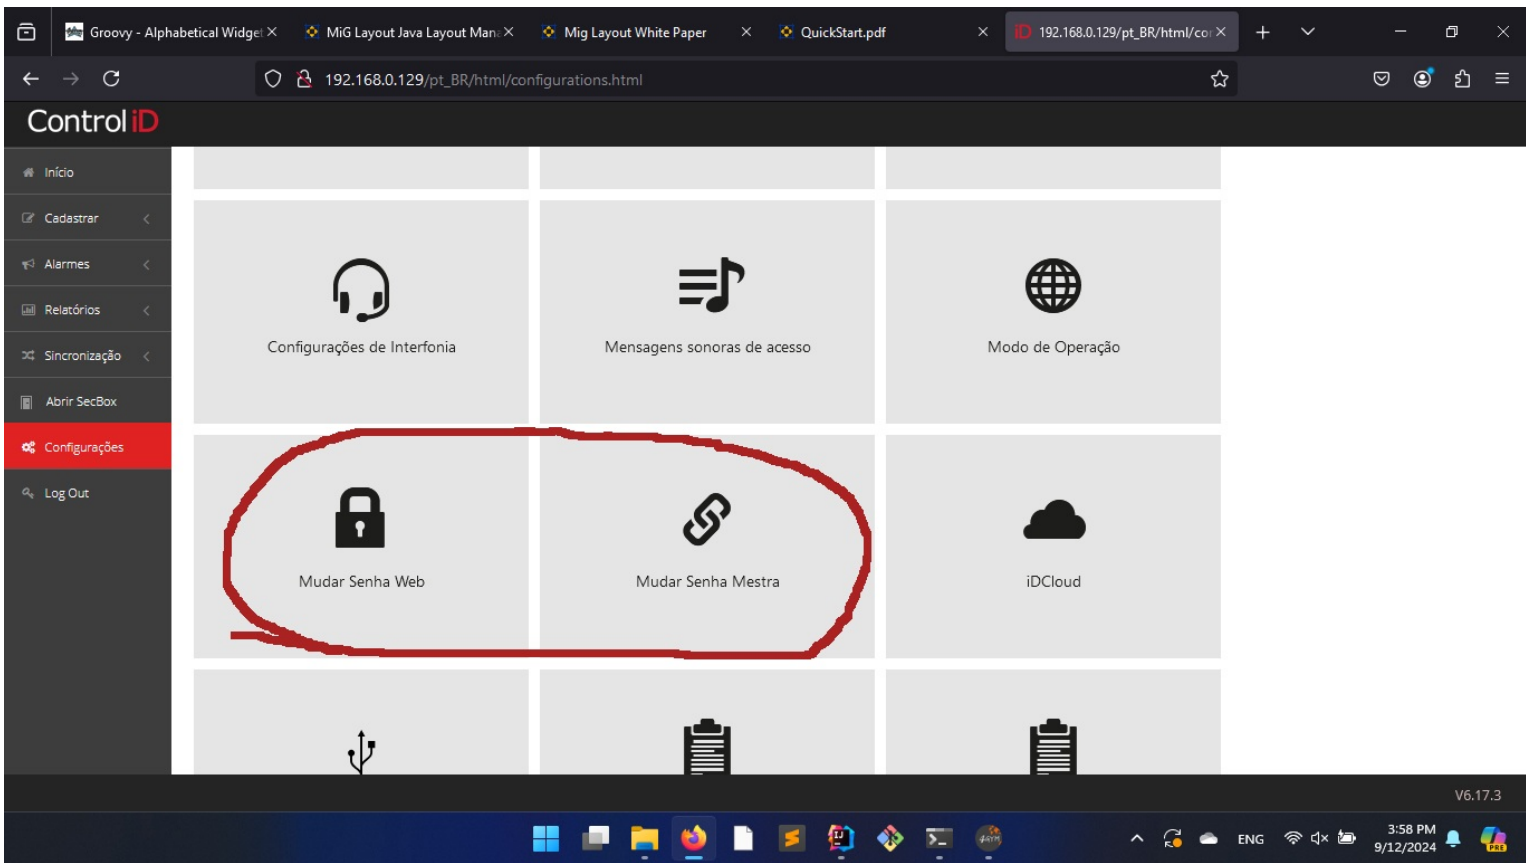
Groovy - Alphabetical Widget ×
MiG Layout Java Layout Man ×
Mig Layout White Paper ×
QuickStart.pdf ×
192.168.0.129/pt_BR/html/co ×

192.168.0.129/pt_BR/html/configurations.html

Control iD

Início
Cadastrar
Alarmes
Relatórios
Sincronização
Abrir SecBox
Configurações
Log Out

Configurações de Interfonia
Mensagens sonoras de acesso
Modo de Operação
Mudar Senha Web
Mudar Senha Mestra
iDCloud

V6.17.3

ENG
3:58 PM
9/12/2024